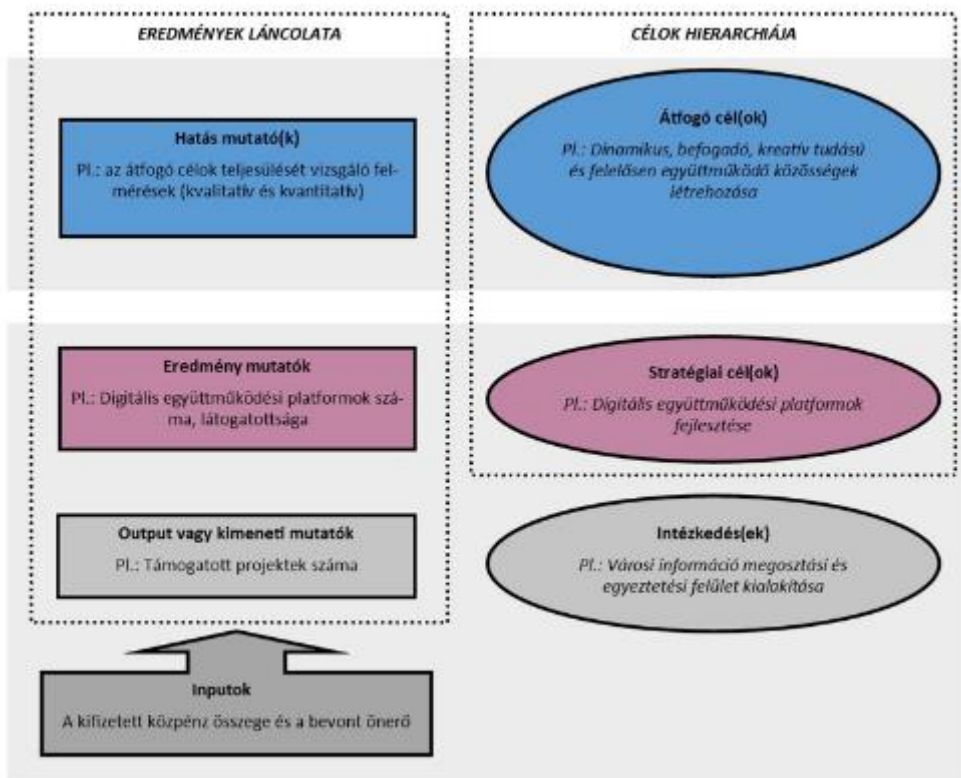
EREDMÉNYEK LÁNCOLATA

Hatás mutató(k)

Pl.: az átfogó célok teljesülését vizsgáló felmérések (kvalitatív és kvantitatív)

Eredmény mutatók

Pl.: Digitális együttműködési platformok száma, látogatottsága

Output vagy kimeneti mutatók

Pl.: Támogatott projektek száma

Inputok

A kifizetett közpénz összege és a bevont önerő

CÉLOK HIERARCHIÁJA

Átfogó cél(ok)

Pl.: Dinamikus, befogadó, kreatív tudású és felelősen együttműködő közösségek létrehozása

Stratégiai cél(ok)

Pl.: Digitális együttműködési platformok fejlesztése

Intézkedés(ek)

Pl.: Városi információ megosztási és egyeztetési felület kialakítása